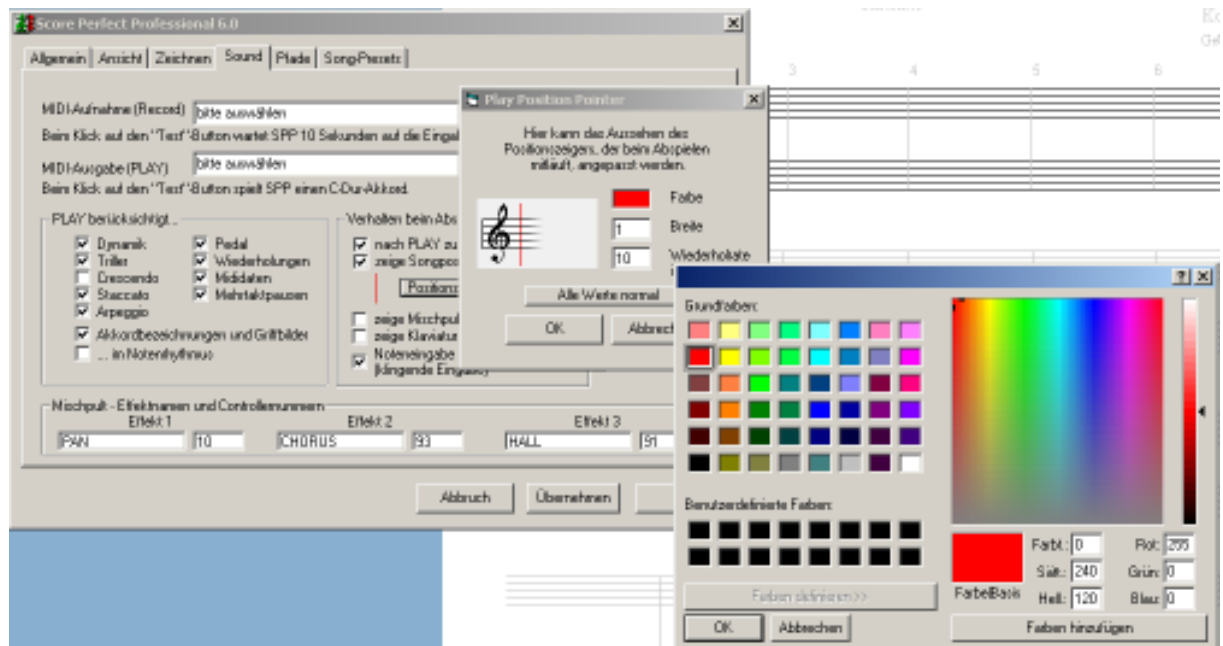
Score Perfect Professional 6.0

Allgemein | Ansicht | Zeichnen | Sound | Pfade | Song-Presets

MIDI-Aufnahme (Record) bitte auswählen

Beim Klick auf den "Test"-Button wartet SPP 10 Sekunden auf die Eingab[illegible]

MIDI-Ausgabe (PLAY) bitte auswählen

Beim Klick auf den "Test"-Button spielt SPP einen C-Dur-Akkord.

PLAY berücksichtigt...

Dynamik
Triller
Crescendo
Staccato
Arpeggio
Pedal
Wiederholungen
Mididaten
Mehrtaktpausen
Akkordbezeichnungen und Griffbilder
... im Notenrhythmus

Verhalten beim Ab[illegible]
nach PLAY zu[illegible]
zeige Songpos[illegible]
Positions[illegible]
zeige Mischpul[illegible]
zeige Klaviatur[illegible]
Noteneingabe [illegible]
(klingende Eingabe)

Mischpult - Effektnamen und Controllernummern
Effekt 1 PAN 10
Effekt 2 CHORUS 93
Effekt 3 HALL 91

Abbruch | Übernehmen

Play Position Pointer

Hier kann das Aussehen des Positionszeigers, der beim Abspielen mitläuft, angepasst werden.

Farbe
1 Breite
10 Wiederholrate

Alle Werte normal

OK | Abbrech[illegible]

3 4 5 6

Grundfarben:

Benutzerdefinierte Farben:

Farben definieren >>

OK | Abbrechen

Farbe|Basis

Farbt.: 0
Sätt.: 240
Hell.: 120
Rot: 255
Grün: 0
Blau: 0

Farben hinzufügen